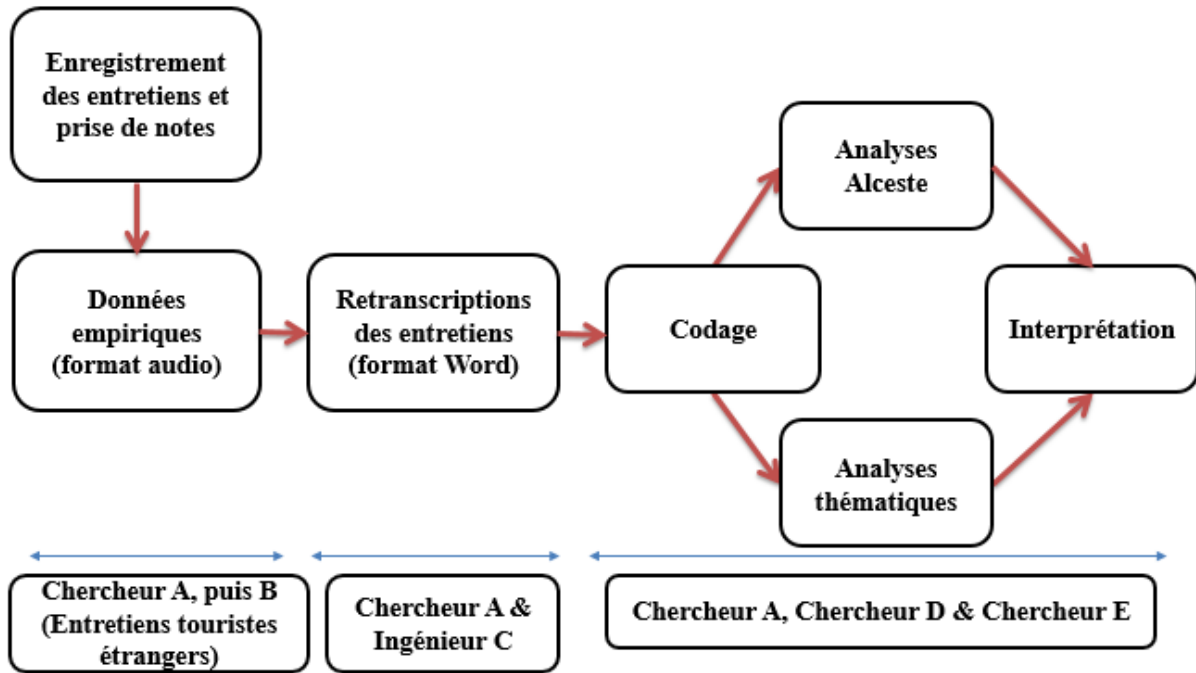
Enregistrement des entretiens et prise de notes

Données empiriques (format audio)

Retranscriptions des entretiens (format Word)

Codage

Analyses Alceste

Analyses thématiques

Interprétation

Chercheur A, puis B (Entretiens touristes étrangers)

Chercheur A & Ingénieur C

Chercheur A, Chercheur D & Chercheur E